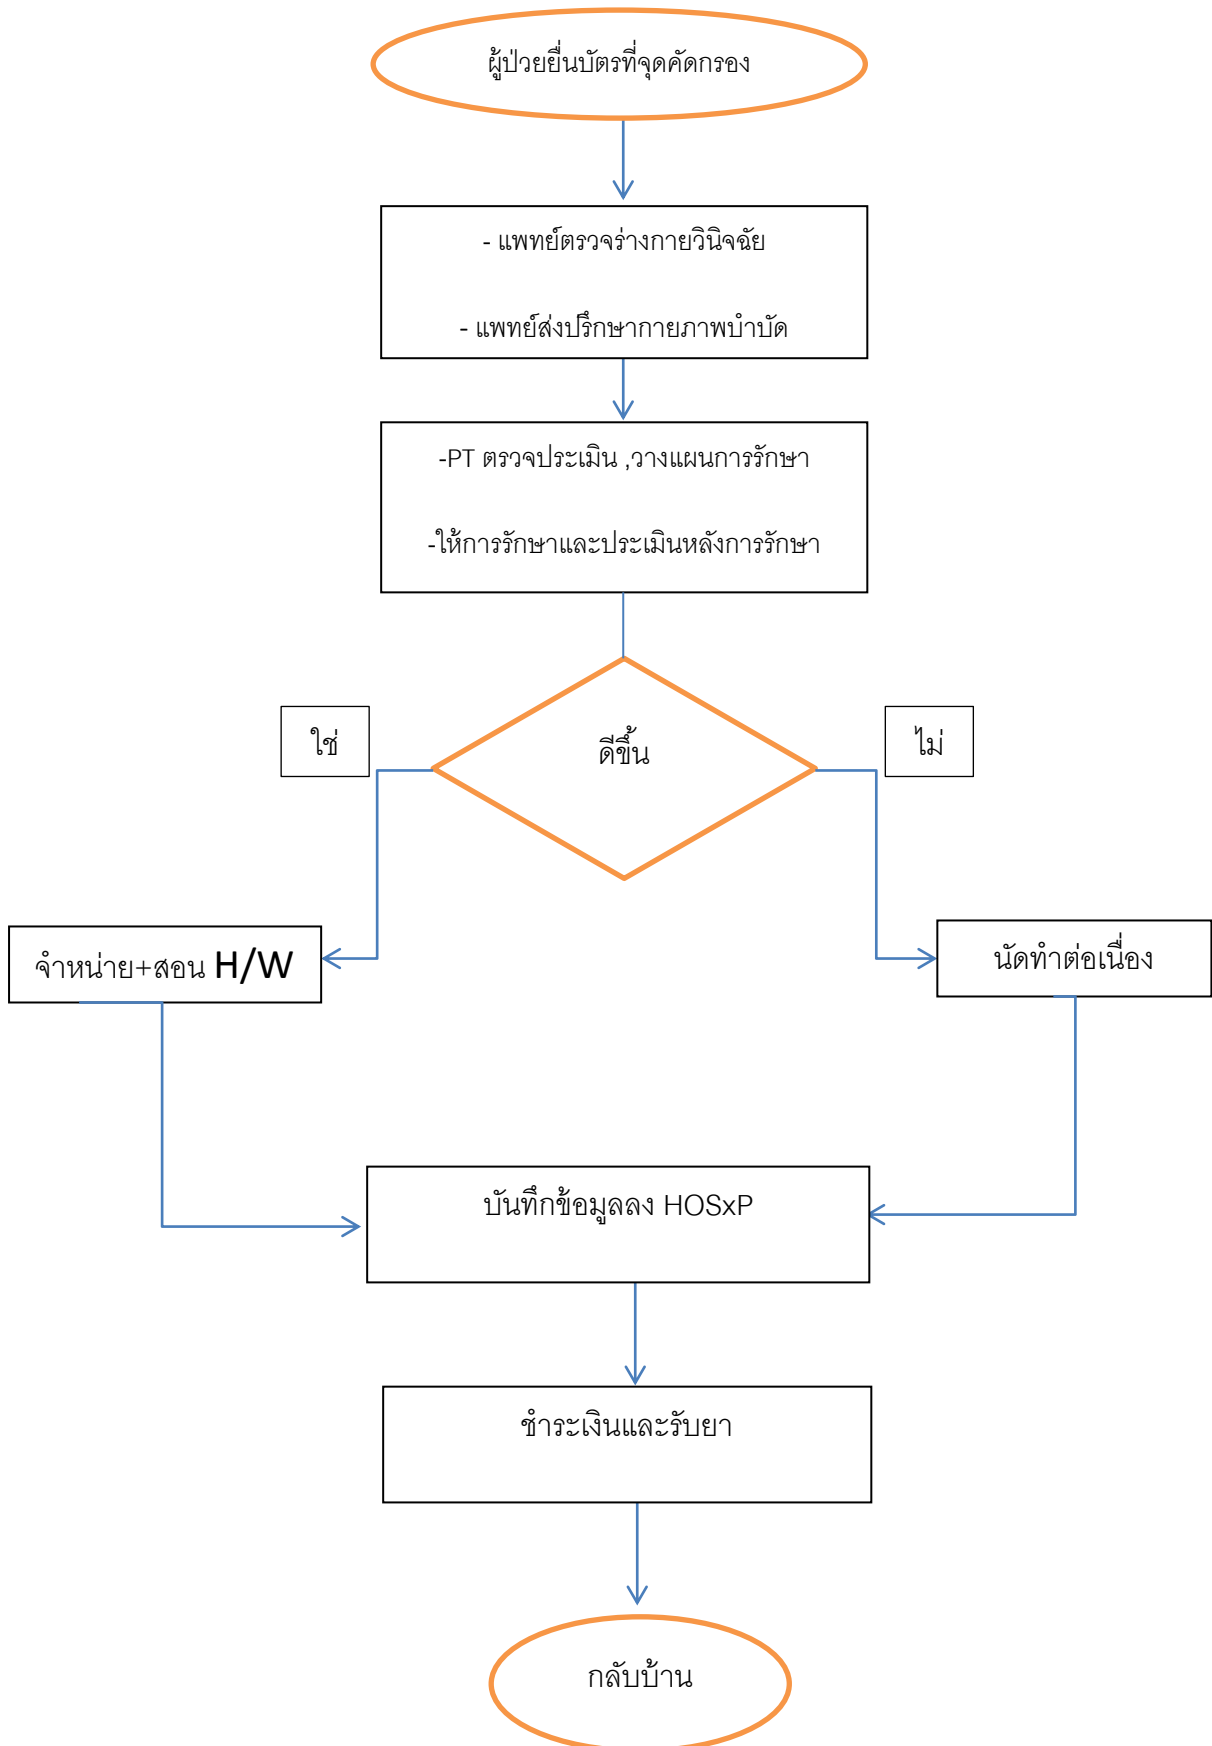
ผู้ป่วยยื่นบัตรที่จุดคัดกรอง

- แพทย์ตรวจร่างกายวินิจฉัย

- แพทย์ส่งปรึกษากายภาพบำบัด

-PT ตรวจประเมิน ,วางแผนการรักษา

-ให้การรักษาและประเมินหลังการรักษา

ใช่

ดีขึ้น

ไม่

จำหน่าย+สอน H/W

นัดทำต่อเนื่อง

บันทึกข้อมูลลง HOSxP

ชำระเงินและรับยา

กลับบ้าน